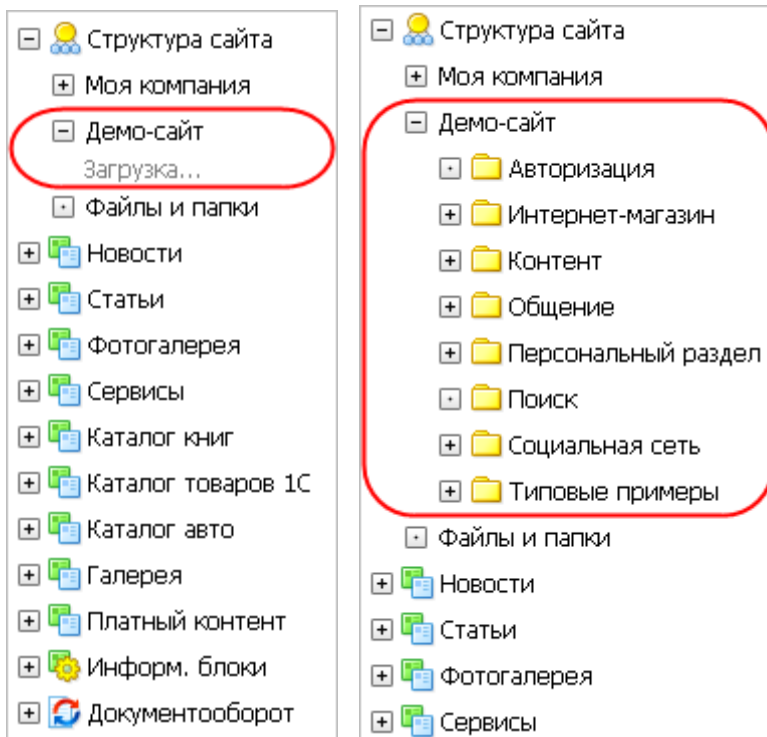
Структура сайта
Моя компания
Демо-сайт
Загрузка...
Файлы и папки
Новости
Статьи
Фотогалерея
Сервисы
Каталог книг
Каталог товаров 1С
Каталог авто
Галерея
Платный контент
Информ. блоки
Документооборот

Структура сайта
Моя компания
Демо-сайт
Авторизация
Интернет-магазин
Контент
Общение
Персональный раздел
Поиск
Социальная сеть
Типовые примеры
Файлы и папки
Новости
Статьи
Фотогалерея
Сервисы